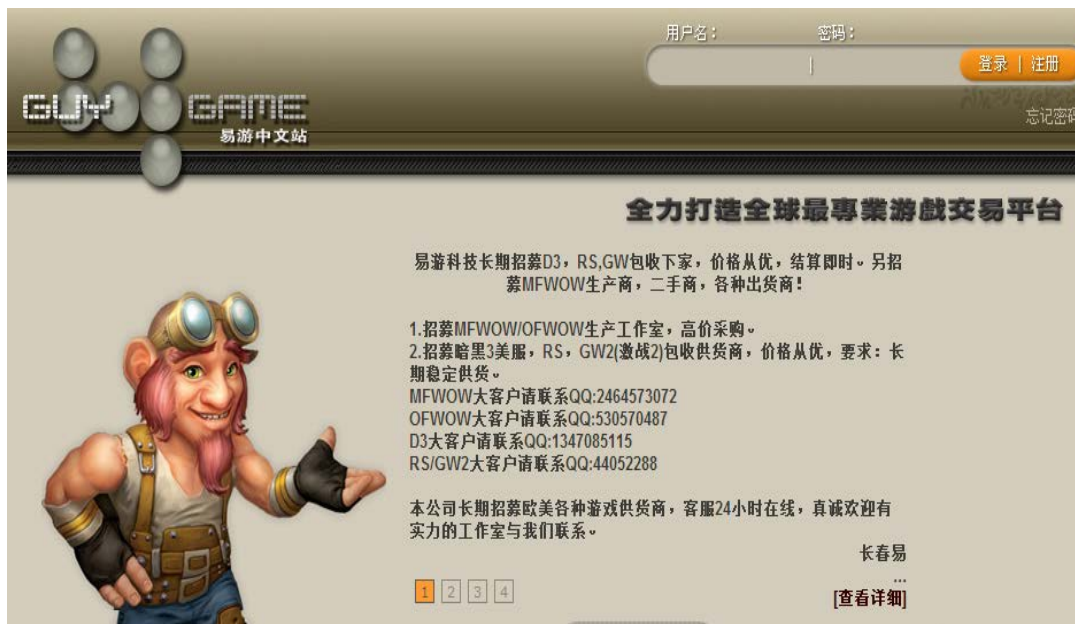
GUY GAME
易游中文站

用户名：
密码：
登录 | 注册
忘记密码

全力打造全球最專業游戲交易平台

易游科技长期招募D3，RS,GW包收下家，价格从优，结算即时。另招募MFWOW生产商，二手商，各种出货商！

1.招募MFWOW/OFWOW生产工作室，高价采购。
2.招募暗黑3美服，RS，GW2(激战2)包收供货商，价格从优，要求：长期稳定供货。
MFWOW大客户请联系QQ:2464573072
OFWOW大客户请联系QQ:530570487
D3大客户请联系QQ:1347085115
RS/GW2大客户请联系QQ:44052288

本公司长期招募欧美各种游戏供货商，客服24小时在线，真诚欢迎有实力的工作室与我们联系。
长春易
...
[查看详细]

1 2 3 4